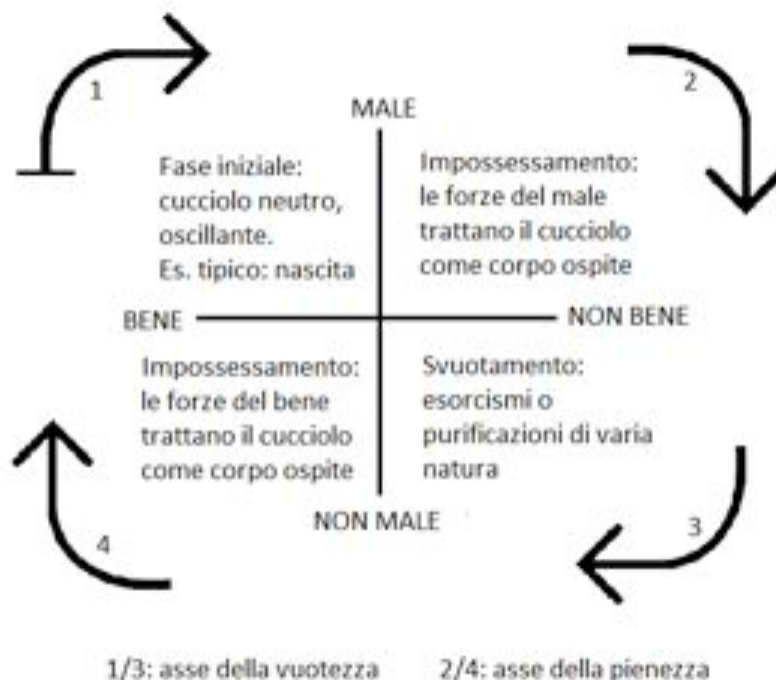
1

2

MALE

Fase iniziale: cucciolo neutro, oscillante. Es. tipico: nascita

Impossessamento: le forze del male trattano il cucciolo come corpo ospite

BENE

NON BENE

Impossessamento: le forze del bene trattano il cucciolo come corpo ospite

Svuotamento: esorcismi o purificazioni di varia natura

NON MALE

4

3

1/3: asse della vuotezza

2/4: asse della pienezza